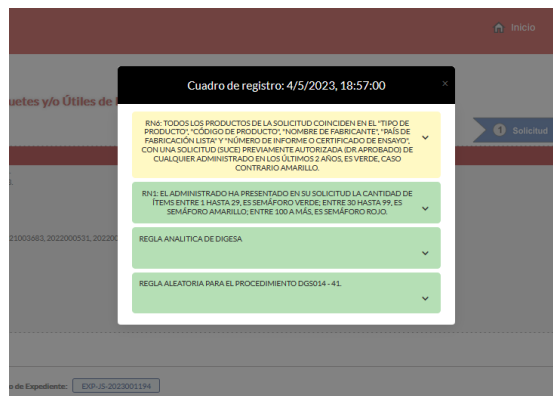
Inicio

uetes y/o Útiles de

1 Solicitud

21003683, 2022000531, 202200

o de Expediente: EXP-US-2023001194

Cuadro de registro: 4/5/2023, 18:57:00

×

RN6: TODOS LOS PRODUCTOS DE LA SOLICITUD COINCIDEN EN EL "TIPO DE PRODUCTO", "CÓDIGO DE PRODUCTO", "NOMBRE DE FABRICANTE", "PAÍS DE FABRICACIÓN LISTA" Y "NÚMERO DE INFORME O CERTIFICADO DE ENSAYO", CON UNA SOLICITUD (SUCE) PREVIAMENTE AUTORIZADA (DR APROBADO) DE CUALQUIER ADMINISTRADO EN LOS ÚLTIMOS 2 AÑOS, ES VERDE, CASO CONTRARIO AMARILLO.

RN1: EL ADMINISTRADO HA PRESENTADO EN SU SOLICITUD LA CANTIDAD DE ÍTEMS ENTRE 1 HASTA 29, ES SEMÁFORO VERDE; ENTRE 30 HASTA 99, ES SEMÁFORO AMARILLO; ENTRE 100 A MÁS, ES SEMÁFORO ROJO.

REGLA ANALITICA DE DIGESA

REGLA ALEATORIA PARA EL PROCEDIMIENTO DGS014 - 41.